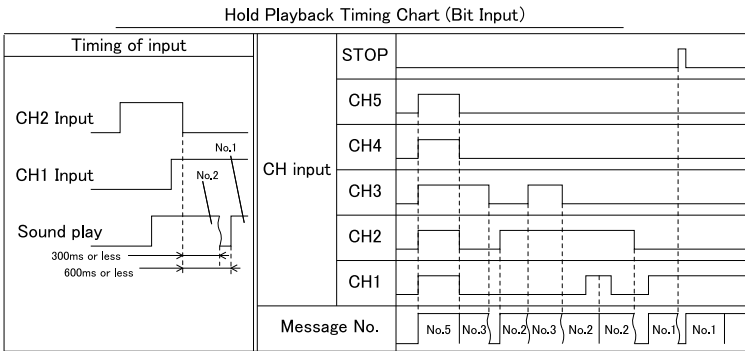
Hold Playback Timing Chart (Bit Input)

Timing of input

CH2 Input

CH1 Input

No.1

No.2

Sound play

300ms or less

600ms or less

CH input

STOP

CH5

CH4

CH3

CH2

CH1

Message No.

No.5

No.3

No.2

No.3

No.2

No.2

No.1

No.1